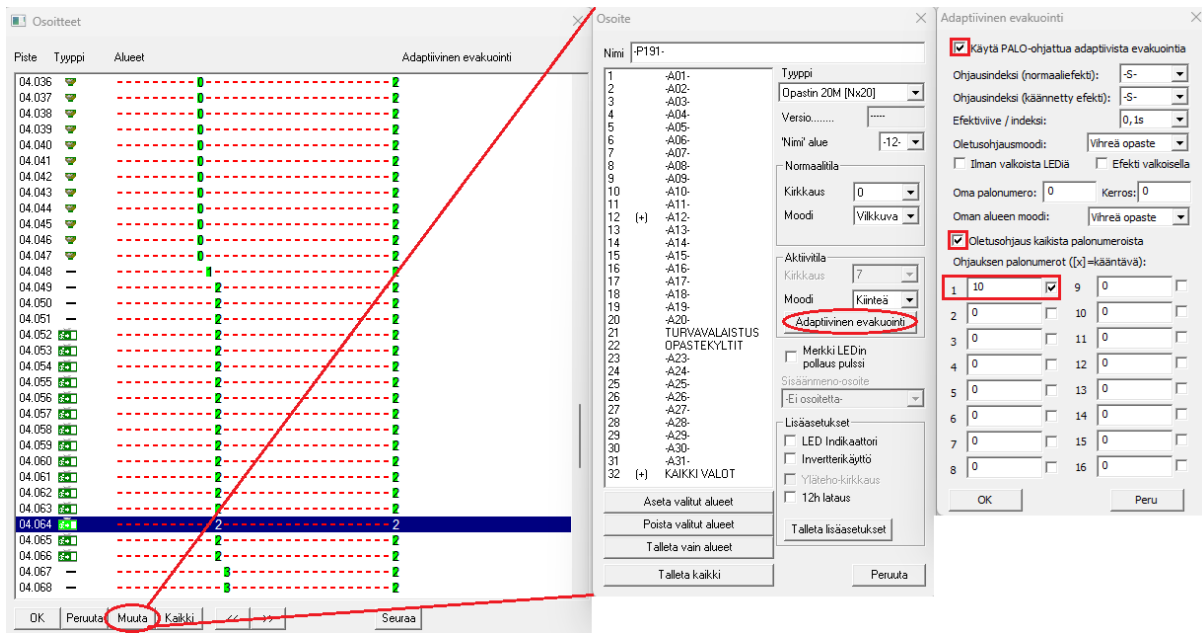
Osoitteet

| Piste | Tyyppi | Alueet | Adaptiivinen evakuointi |
|---|---|---|---|
| 04.036 | | 0 | 2 |
| 04.037 | | 0 | 2 |
| 04.038 | | 0 | 2 |
| 04.039 | | 0 | 2 |
| 04.040 | | 0 | 2 |
| 04.041 | | 0 | 2 |
| 04.042 | | 0 | 2 |
| 04.043 | | 0 | 2 |
| 04.044 | | 0 | 2 |
| 04.045 | | 0 | 2 |
| 04.046 | | 0 | 2 |
| 04.047 | | 0 | 2 |
| 04.048 | — | 1 | 2 |
| 04.049 | — | 2 | 2 |
| 04.050 | — | 2 | 2 |
| 04.051 | — | 2 | 2 |
| 04.052 | | 2 | 2 |
| 04.053 | | 2 | 2 |
| 04.054 | | 2 | 2 |
| 04.055 | | 2 | 2 |
| 04.056 | | 2 | 2 |
| 04.057 | | 2 | 2 |
| 04.058 | | 2 | 2 |
| 04.059 | | 2 | 2 |
| 04.060 | | 2 | 2 |
| 04.061 | | 2 | 2 |
| 04.062 | | 2 | 2 |
| 04.063 | | 2 | 2 |
| 04.064 | | 2 | 2 |
| 04.065 | | 2 | 2 |
| 04.066 | | 2 | 2 |
| 04.067 | — | 3 | 2 |
| 04.068 | — | 3 | 2 |

OK Peruuta Muuta Kaikki << >> Seuraa

Osoite
Nimi -P191-
1 -A01-
2 -A02-
3 -A03-
4 -A04-
5 -A05-
6 -A06-
7 -A07-
8 -A08-
9 -A09-
10 -A10-
11 -A11-
12 (+) -A12-
13 -A13-
14 -A14-
15 -A15-
16 -A16-
17 -A17-
18 -A18-
19 -A19-
20 -A20-
21 TURVAVALAISTUS
22 OPASTEKYLTIT
23 -A23-
24 -A24-
25 -A25-
26 -A26-
27 -A27-
28 -A28-
29 -A29-
30 -A30-
31 -A31-
32 (+) KAIKKI VALOT
Tyyppi
Opastin 20M [Nx20]
Versio........ -----
'Nimi' alue -12-
Normaalitila
Kirkkaus 0
Moodi Vilkkuva
Aktiivitila
Kirkkaus 7
Moodi Kiinteä
Adaptiivinen evakuointi
Merkki LEDin pollaus pulssi
Sisäänmeno-osoite
-Ei osoitetta-
Lisäasetukset
LED Indikaattori
Invertterikäyttö
Yläteho-kirkkaus
12h lataus
Talleta lisäasetukset
Aseta valitut alueet
Poista valitut alueet
Talleta vain alueet
Talleta kaikki
Peruuta

Adaptiivinen evakuointi
Käytä PALO-ohjattua adaptiivista evakuointia
Ohjausindeksi (normaaliefekti): -S-
Ohjausindeksi (käännetty efekti): -S-
Efektiviive / indeksi: 0,1s
Oletusohjausmoodi: Vihreä opaste
Ilman valkoista LEDiä
Efekti valkoisella
Oma palonumero: 0 Kerros: 0
Oman alueen moodi: Vihreä opaste
Oletusohjaus kaikista palonumeroista
Ohjauksen palonumerot ([x]=kääntävä):
1 10
2 0
3 0
4 0
5 0
6 0
7 0
8 0
9 0
10 0
11 0
12 0
13 0
14 0
15 0
16 0
OK Peru